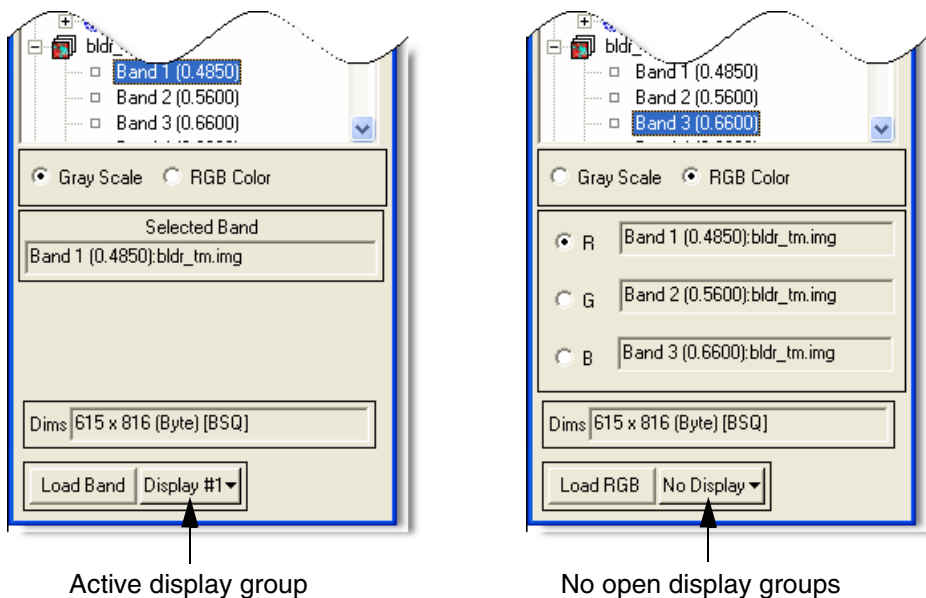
bldr_

Band 1 (0.4850)
Band 2 (0.5600)
Band 3 (0.6600)

Gray Scale RGB Color

Selected Band
Band 1 (0.4850):bldr_tm.img

Dims 615 x 816 (Byte) [BSQ]

Load Band Display #1

Active display group

bldr_

Band 1 (0.4850)
Band 2 (0.5600)
Band 3 (0.6600)

Gray Scale RGB Color

R Band 1 (0.4850):bldr_tm.img
G Band 2 (0.5600):bldr_tm.img
B Band 3 (0.6600):bldr_tm.img

Dims 615 x 816 (Byte) [BSQ]

Load RGB No Display

No open display groups